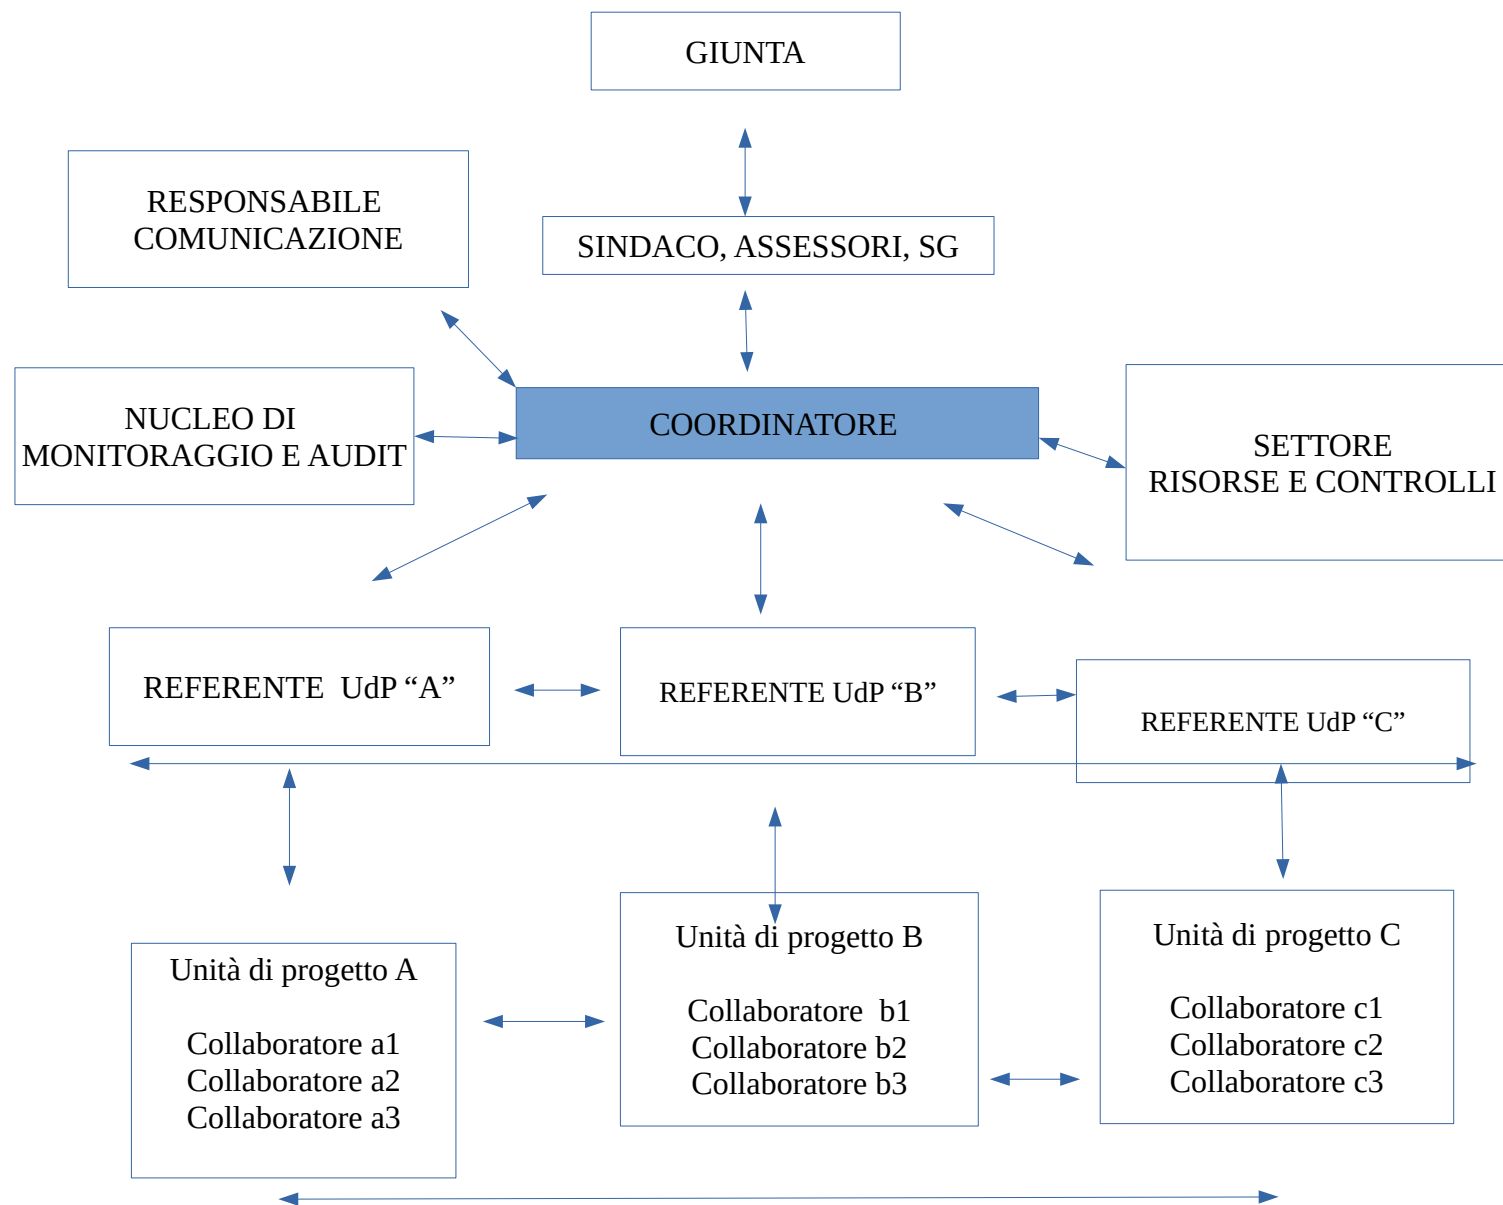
GIUNTA

RESPONSABILE COMUNICAZIONE

SINDACO, ASSESSORI, SG

NUCLEO DI MONITORAGGIO E AUDIT

COORDINATORE

SETTORE RISORSE E CONTROLLI

REFERENTE UdP “A”

REFERENTE UdP “B”

REFERENTE UdP “C”

Unità di progetto A

Collaboratore a1
Collaboratore a2
Collaboratore a3

Unità di progetto B

Collaboratore b1
Collaboratore b2
Collaboratore b3

Unità di progetto C

Collaboratore c1
Collaboratore c2
Collaboratore c3